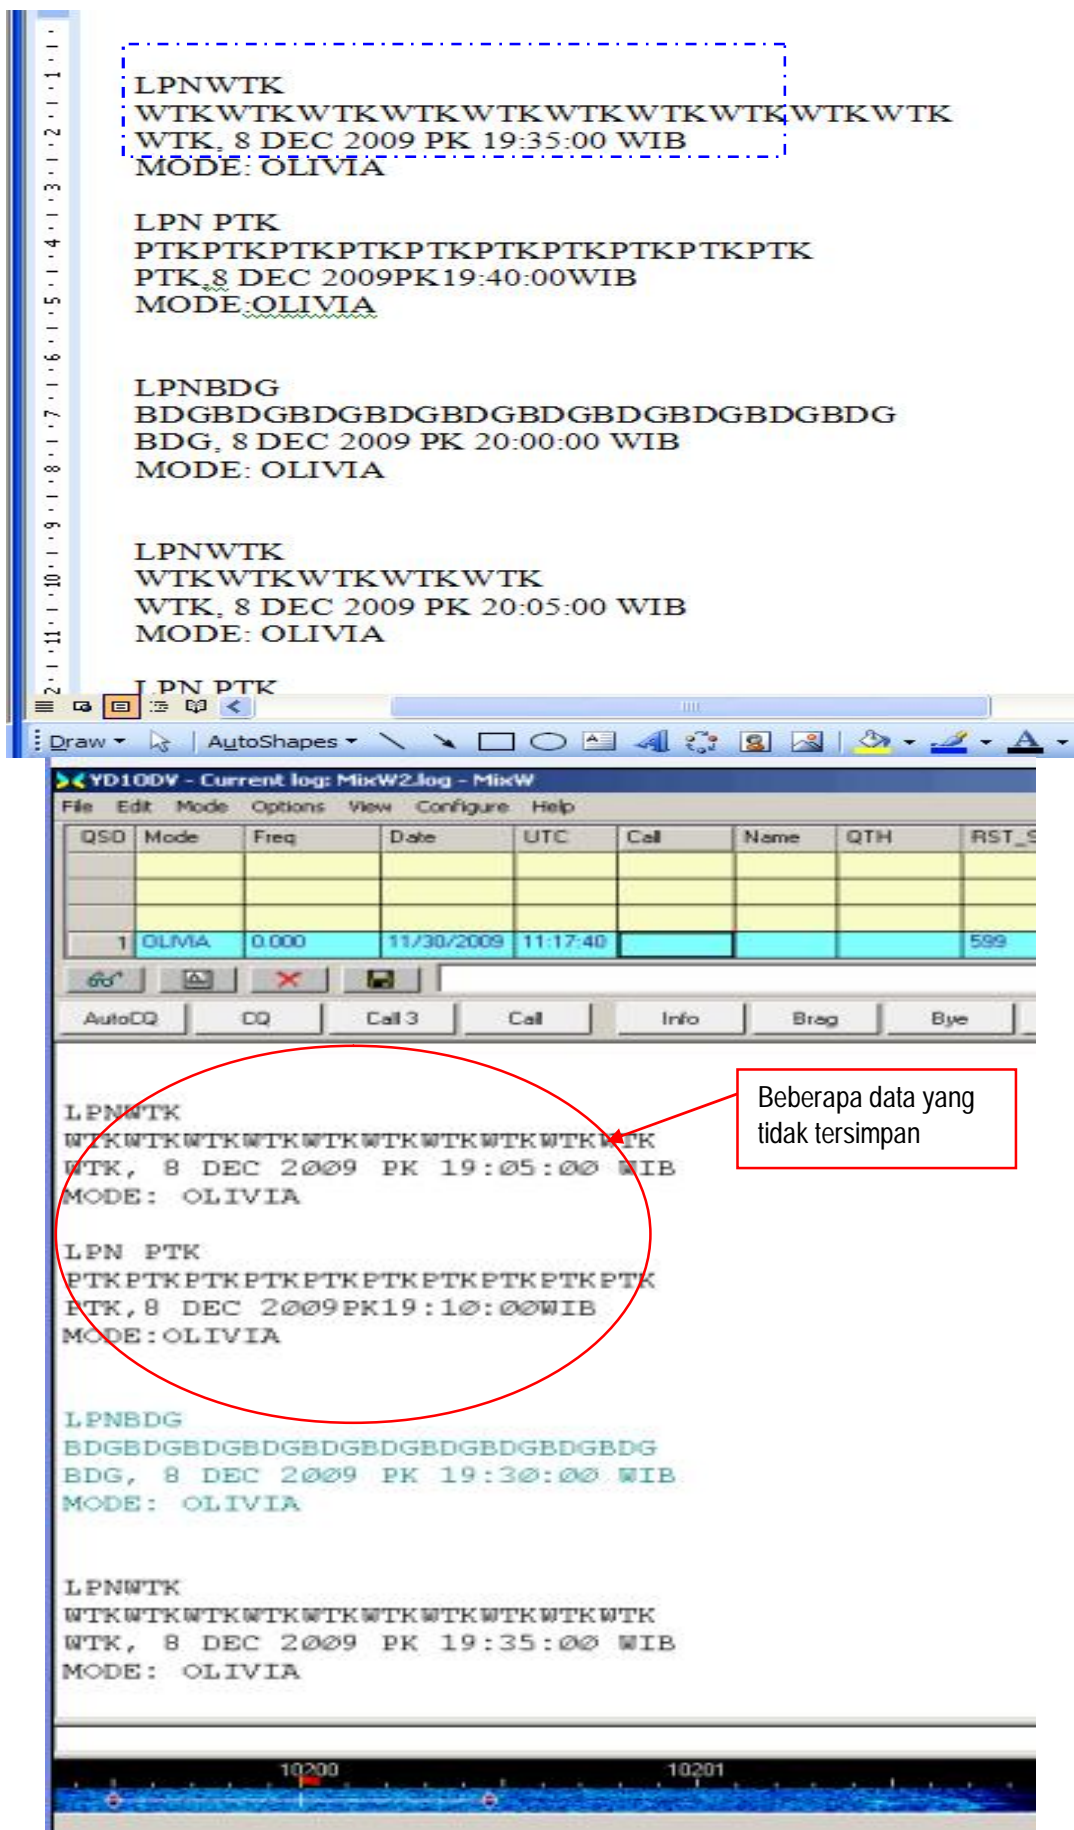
LPNWTK
WTKWTKWTKWTKWTKWTKWTKWTKWTKWTK
WTK, 8 DEC 2009 PK 19:35:00 WIB
MODE: OLIVIA

LPN PTK
PTKPTKPTKPTKPTKPTKPTKPTKPTKPTK
PTK,8 DEC 2009PK19:40:00WIB
MODE:OLIVIA

LPNBDG
BDGBDGBDGBDGBDGBDGBDGBDGBDGBDG
BDG, 8 DEC 2009 PK 20:00:00 WIB
MODE: OLIVIA

LPNWTK
WTKWTKWTKWTKWTK
WTK, 8 DEC 2009 PK 20:05:00 WIB
MODE: OLIVIA

LPN PTK

Draw AutoShapes

YD1ODV - Current log: MixW2.log - MixW
File Edit Mode Options View Configure Help

| QSO | Mode | Freq | Date | UTC | Call | Name | QTH | RST_S |
|---|---|---|---|---|---|---|---|---|
| | | | | | | | | |
| | | | | | | | | |
| 1 | OLIVIA | 0.000 | 11/30/2009 | 11:17:40 | | | | 599 |

AutoCQ CQ Call 3 Call Info Brag Bye

LPNWTK
WTKWTKWTKWTKWTKWTKWTKWTKWTKWTK
WTK, 8 DEC 2009 PK 19:05:00 WIB
MODE: OLIVIA

LPN PTK
PTKPTKPTKPTKPTKPTKPTKPTKPTKPTK
PTK,8 DEC 2009PK19:10:00WIB
MODE:OLIVIA

Beberapa data yang tidak tersimpan

LPNBDG
BDGBDGBDGBDGBDGBDGBDGBDGBDGBDG
BDG, 8 DEC 2009 PK 19:30:00 WIB
MODE: OLIVIA

LPNWTK
WTKWTKWTKWTKWTKWTKWTKWTKWTKWTK
WTK, 8 DEC 2009 PK 19:35:00 WIB
MODE: OLIVIA

10200 10201